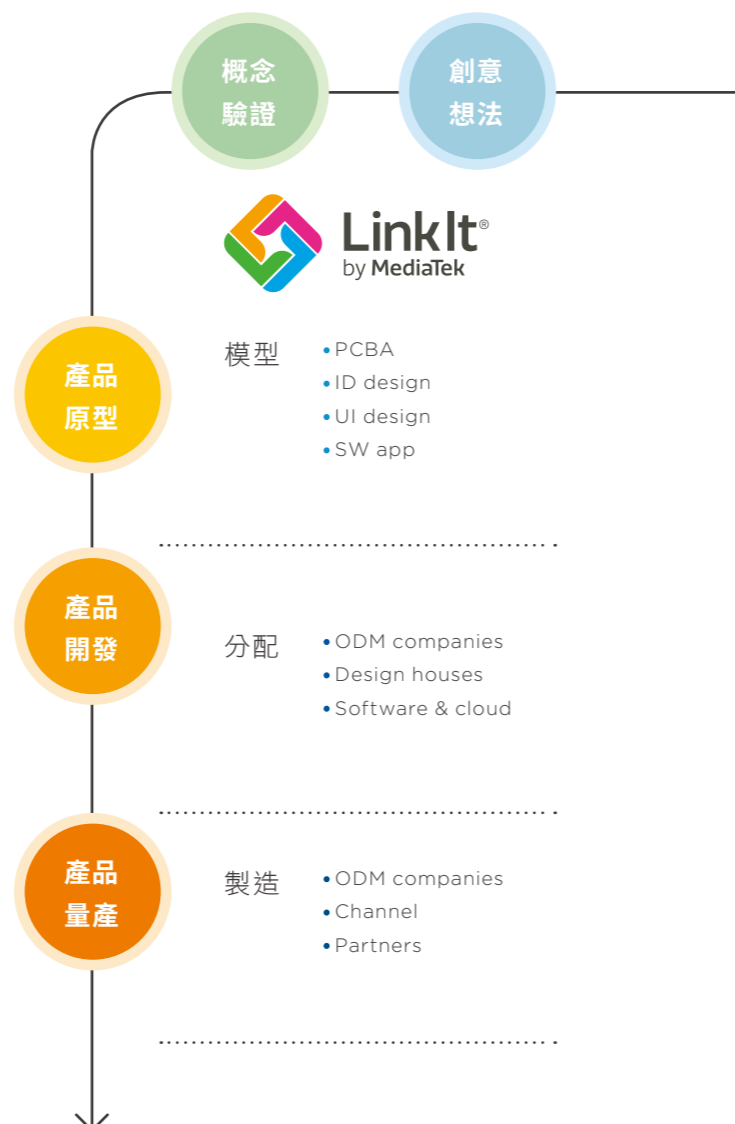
概念
驗證

創意
想法

LinkIt®
by MediaTek

產品
原型

模型
• PCBA
• ID design
• UI design
• SW app

產品
開發

分配
• ODM companies
• Design houses
• Software & cloud

產品
量產

製造
• ODM companies
• Channel
• Partners